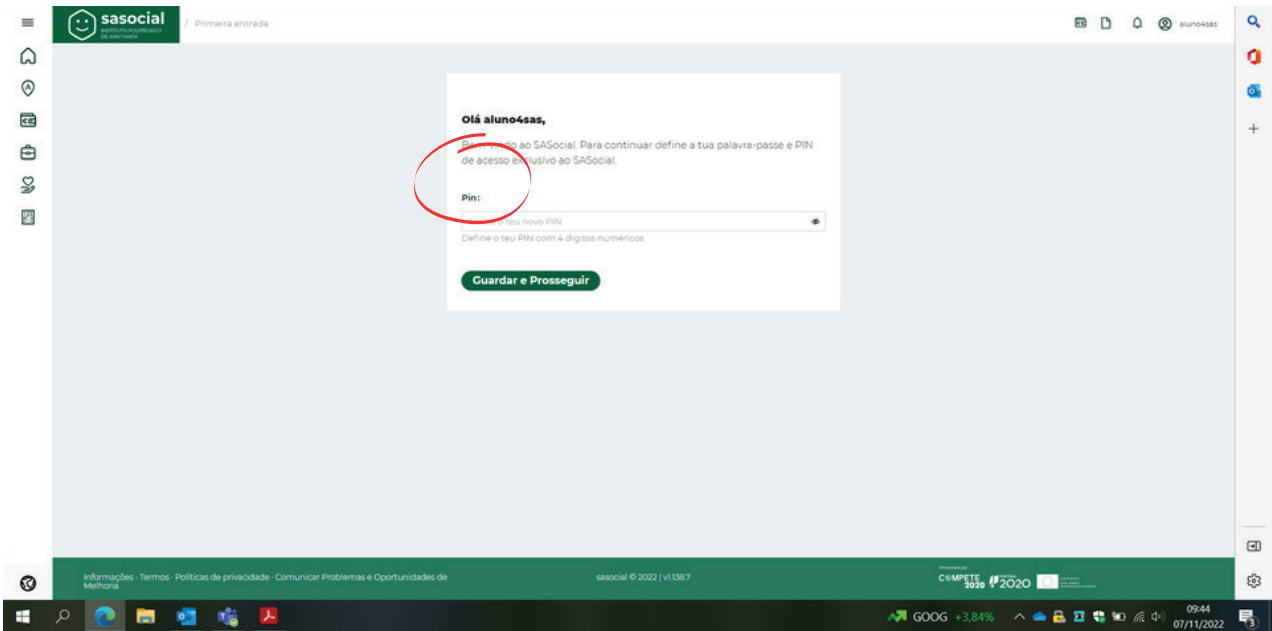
sasocial
INSTITUTO POLITÉCNICO DE SANTARÉM
/ Primeira entrada

aluno4sas

Olá aluno4sas,

Bem-vindo ao SASocial. Para continuar define a tua palavra-passe e PIN de acesso exclusivo ao SASocial.

Pin:

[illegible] o teu novo PIN

Define o teu PIN com 4 digitos numéricos

Guardar e Prosseguir

Informações · Termos · Políticas de privacidade · Comunicar Problemas e Oportunidades de Melhoria

sasocial © 2022 | v1.138.7

COMPETE 2020 2020

GOOG +3,84%

09:44
07/11/2022

3